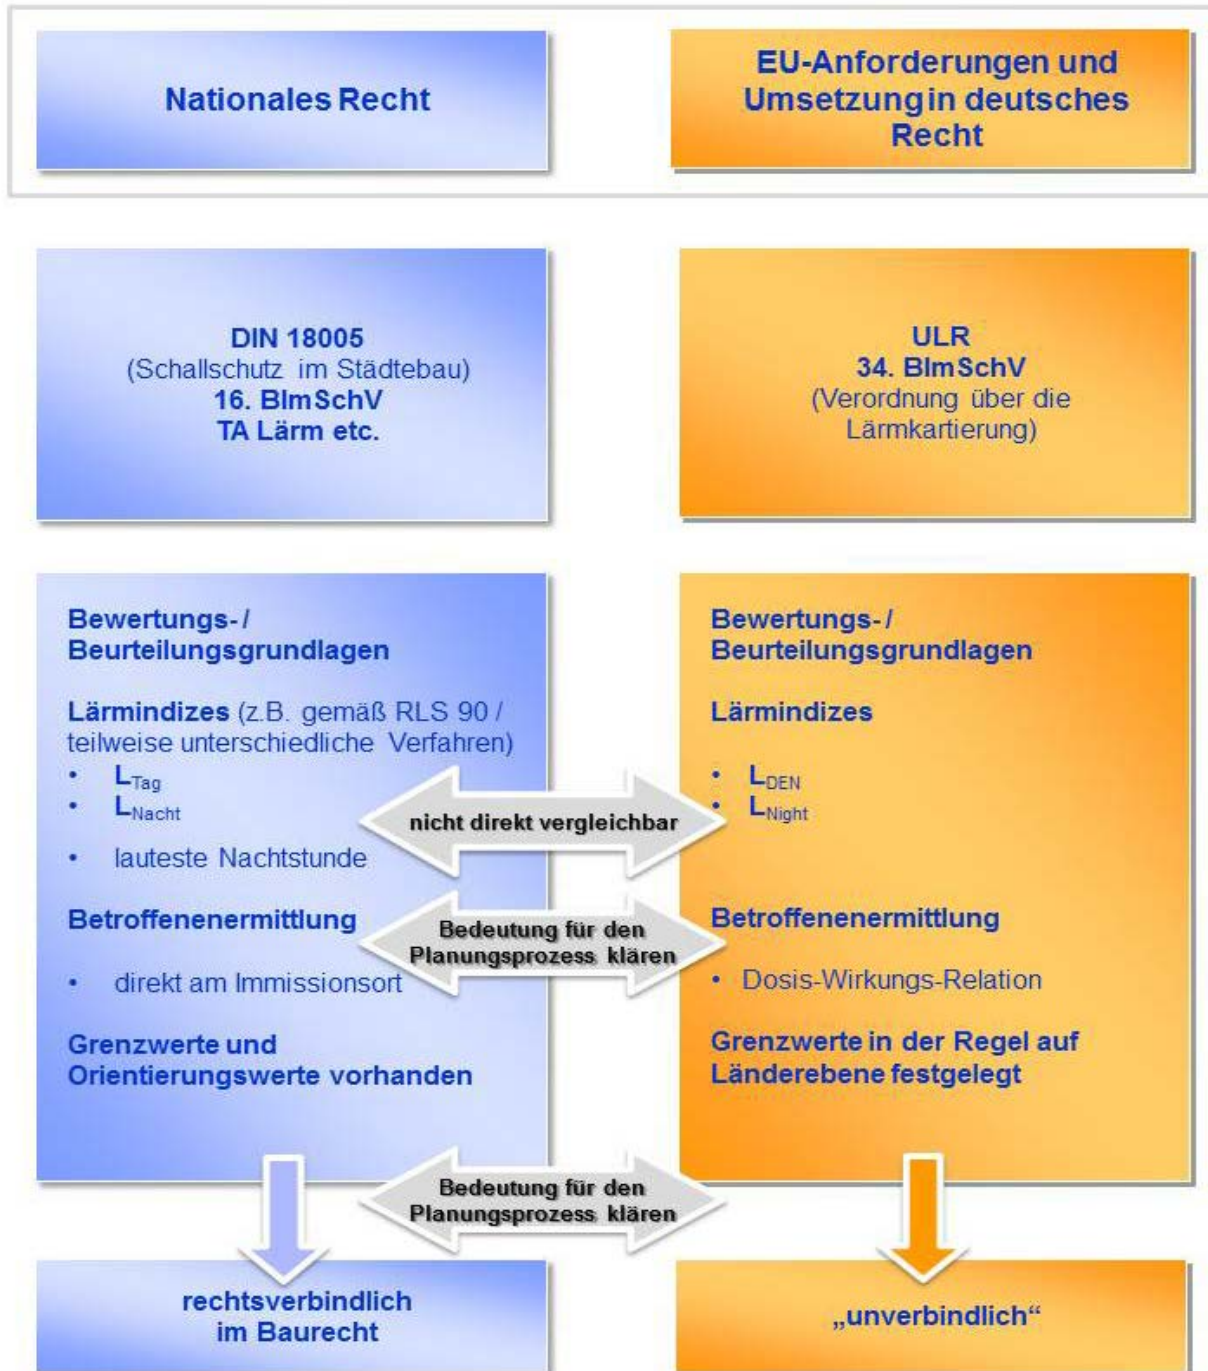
Nationales Recht

EU-Anforderungen und Umsetzung in deutsches Recht

DIN 18005
(Schallschutz im Städtebau)
16. BImSchV
TA Lärm etc.

ULR
34. BImSchV
(Verordnung über die Lärmkartierung)

Bewertungs- / Beurteilungsgrundlagen

Lärmindizes (z.B. gemäß RLS 90 / teilweise unterschiedliche Verfahren)
• $L_{Tag}$
• $L_{Nacht}$
• lauteste Nachtstunde

Betroffenenermittlung
• direkt am Immissionsort

Grenzwerte und Orientierungswerte vorhanden

nicht direkt vergleichbar

Bedeutung für den Planungsprozess klären

Bewertungs- / Beurteilungsgrundlagen

Lärmindizes
• $L_{DEN}$
• $L_{Night}$

Betroffenenermittlung
• Dosis-Wirkungs-Relation

Grenzwerte in der Regel auf Länderebene festgelegt

Bedeutung für den Planungsprozess klären

rechtsverbindlich im Baurecht

„unverbindlich“